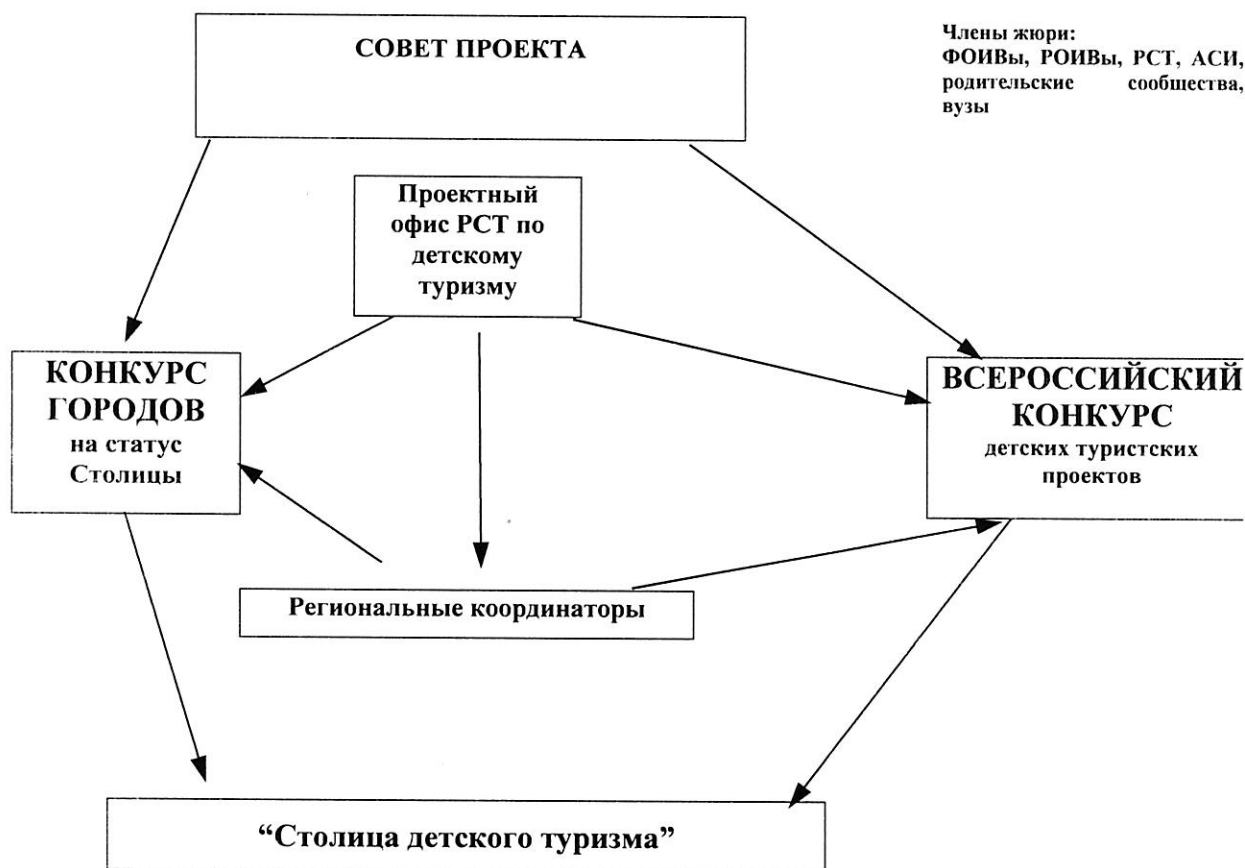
СОВЕТ ПРОЕКТА

Члены жюри:
ФОИВы, РОИВы, РСТ, АСИ, родительские сообщества, вузы

Проектный офис РСТ по детскому туризму

КОНКУРС ГОРОДОВ
на статус Столицы

ВСЕРОССИЙСКИЙ КОНКУРС
детских туристских проектов

Региональные координаторы

“Столица детского туризма”